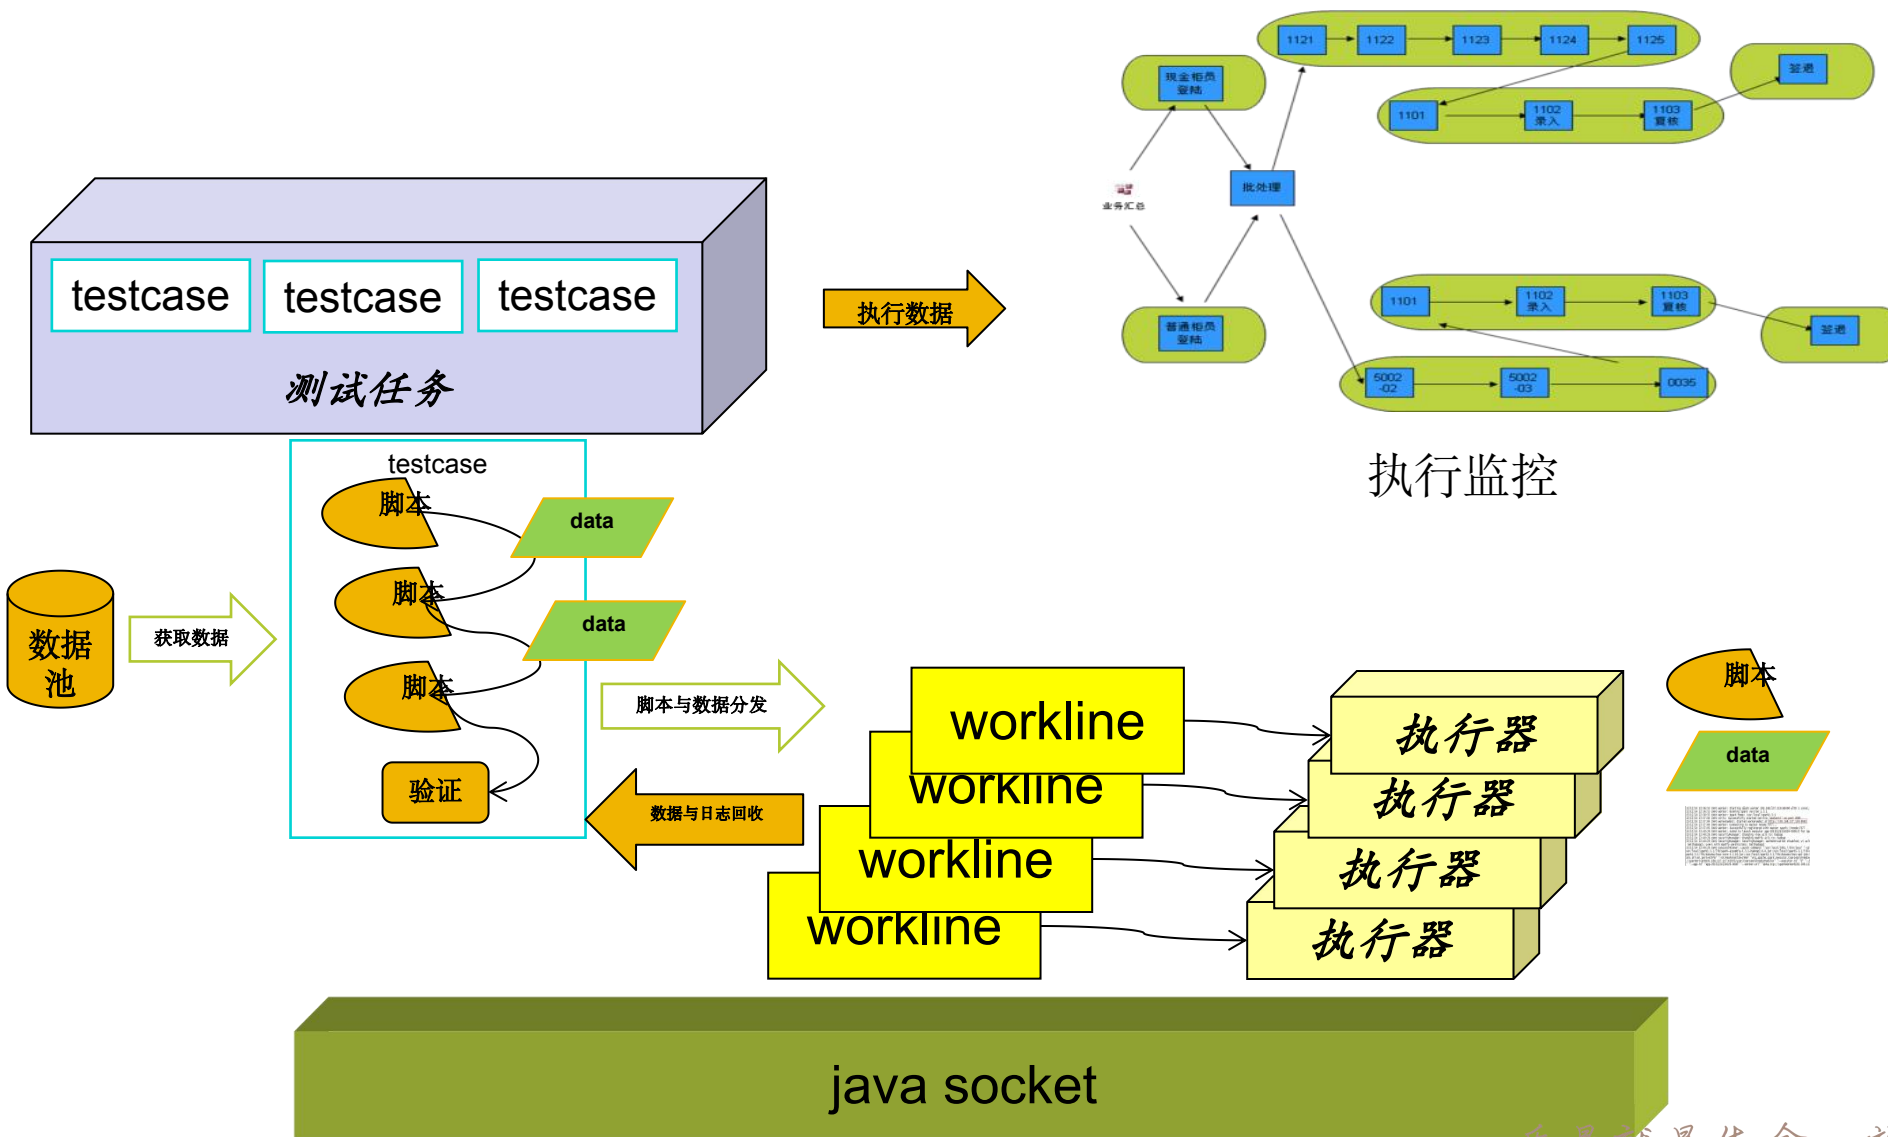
testcase
testcase
testcase
测试任务

执行数据

1121
1122
1123
1124
1125
现金柜员登陆
1101
1102 录入
1103 复核
签退
业务汇总
批处理
普通柜员登陆
1101
1102 录入
1103 复核
签退
5002 -02
5002 -03
0035

执行监控

testcase
脚本
data
脚本
data
脚本
验证

数据池
获取数据

脚本与数据分发
数据与日志回收

workline
workline
workline
workline

执行器
执行器
执行器
执行器

脚本
data

java socket